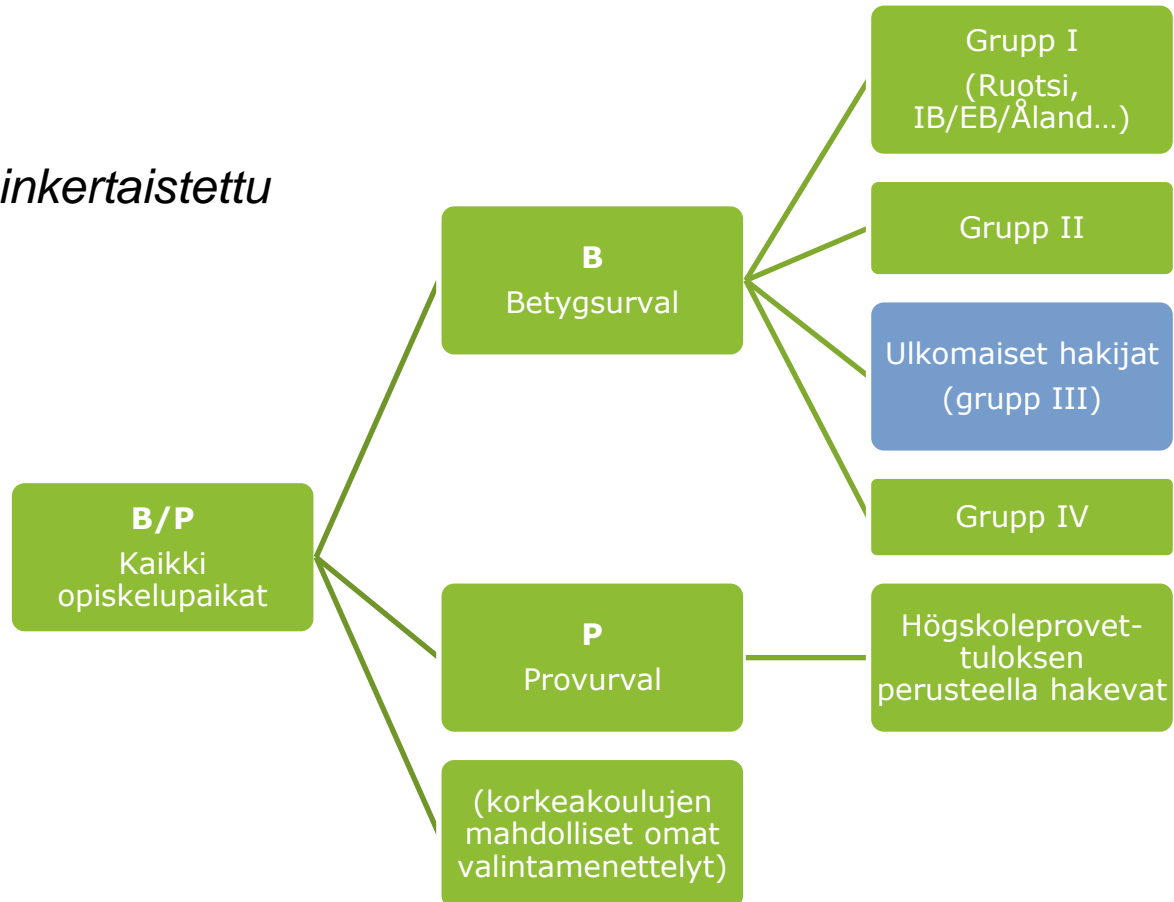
inkertaistettu

B/P
Kaikki opiskelupaikat

B
Betygsurval

P
Provurval

(korkeakoulujen mahdolliset omat valintamenettelyt)

Grupp I
(Ruotsi, IB/EB/Åland…)

Grupp II

Ulkomaiset hakijat (grupp III)

Grupp IV

Högskoleprovet-tuloksen perusteella hakevat